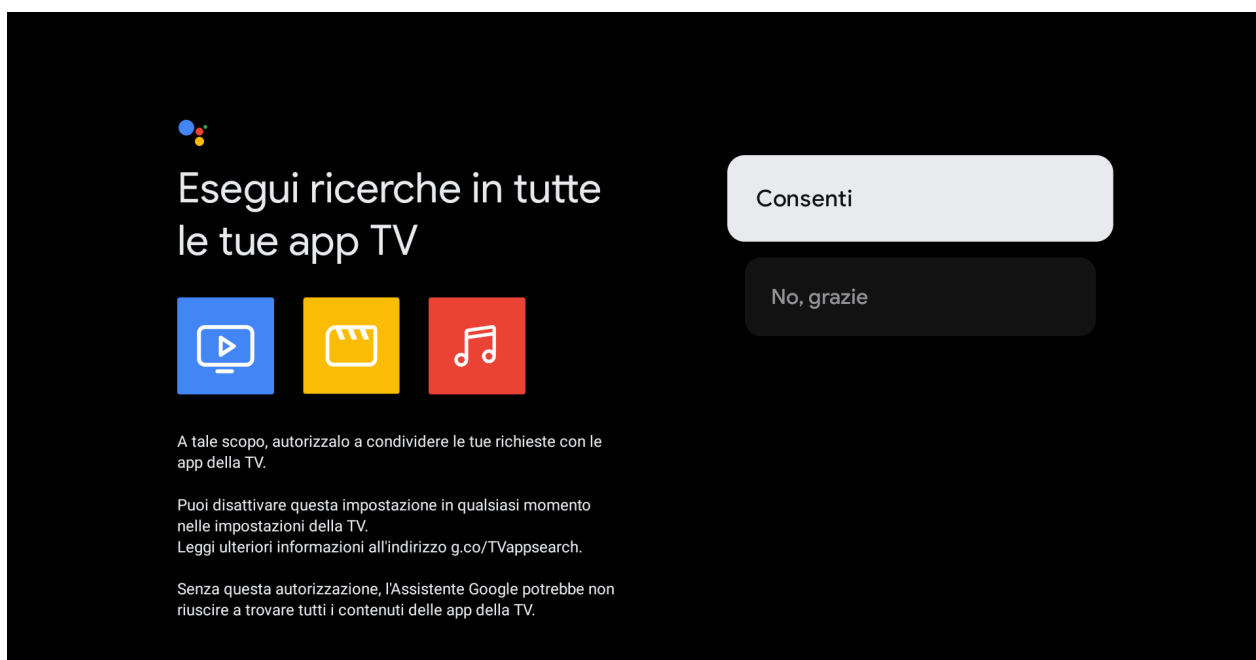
Esegui ricerche in tutte le tue app TV

A tale scopo, autorizzalo a condividere le tue richieste con le app della TV.

Puoi disattivare questa impostazione in qualsiasi momento nelle impostazioni della TV.
Leggi ulteriori informazioni all'indirizzo g.co/TVappsearch.

Senza questa autorizzazione, l'Assistente Google potrebbe non riuscire a trovare tutti i contenuti delle app della TV.

Consenti

No, grazie